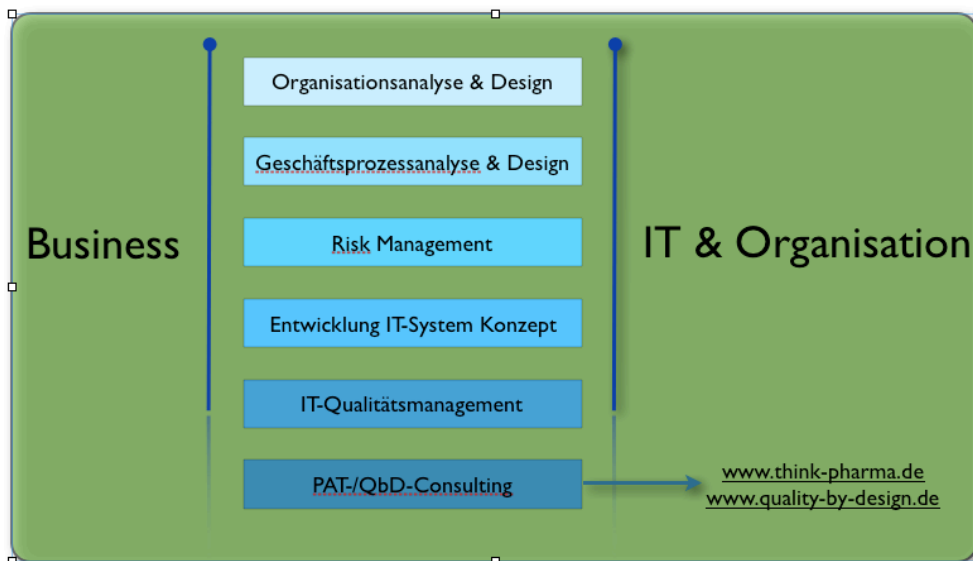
Business

Organisationsanalyse & Design

Geschäftsprozessanalyse & Design

Risk Management

Entwicklung IT-System Konzept

IT-Qualitätsmanagement

PAT-/QbD-Consulting

IT & Organisation

www.think-pharma.de
www.quality-by-design.de